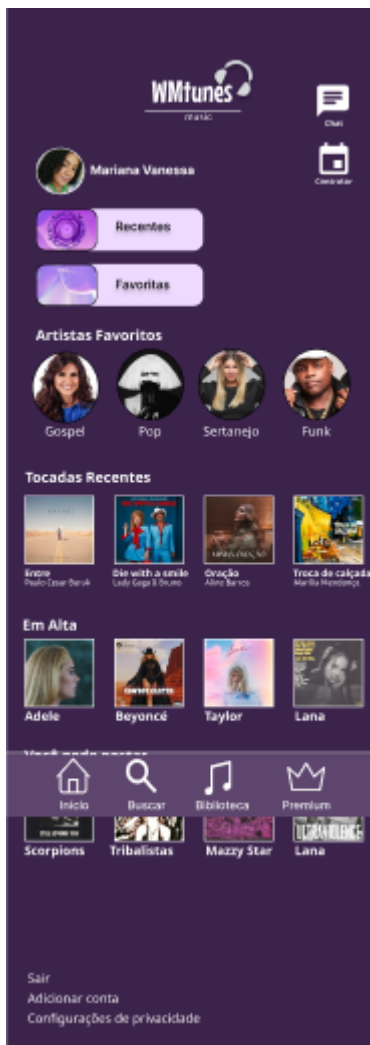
WMtunes
music

Chat

Contratar

Mariana Vanessa

Recentes

Favoritas

Artistas Favoritos

Gospel Pop Sertanejo Funk

Tocadas Recentes

Entre
Paulo Cesar Baruk

Die with a smile
Lady Gaga & Bruno

Oração
Aline Barros

Troca de calçada
Marília Mendonça

Em Alta

Adele Beyoncé Taylor Lana

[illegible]

Início Buscar Biblioteca Premium

Scorpions Tribalistas Mazzy Star Lana

Sair
Adicionar conta
Configurações de privacidade